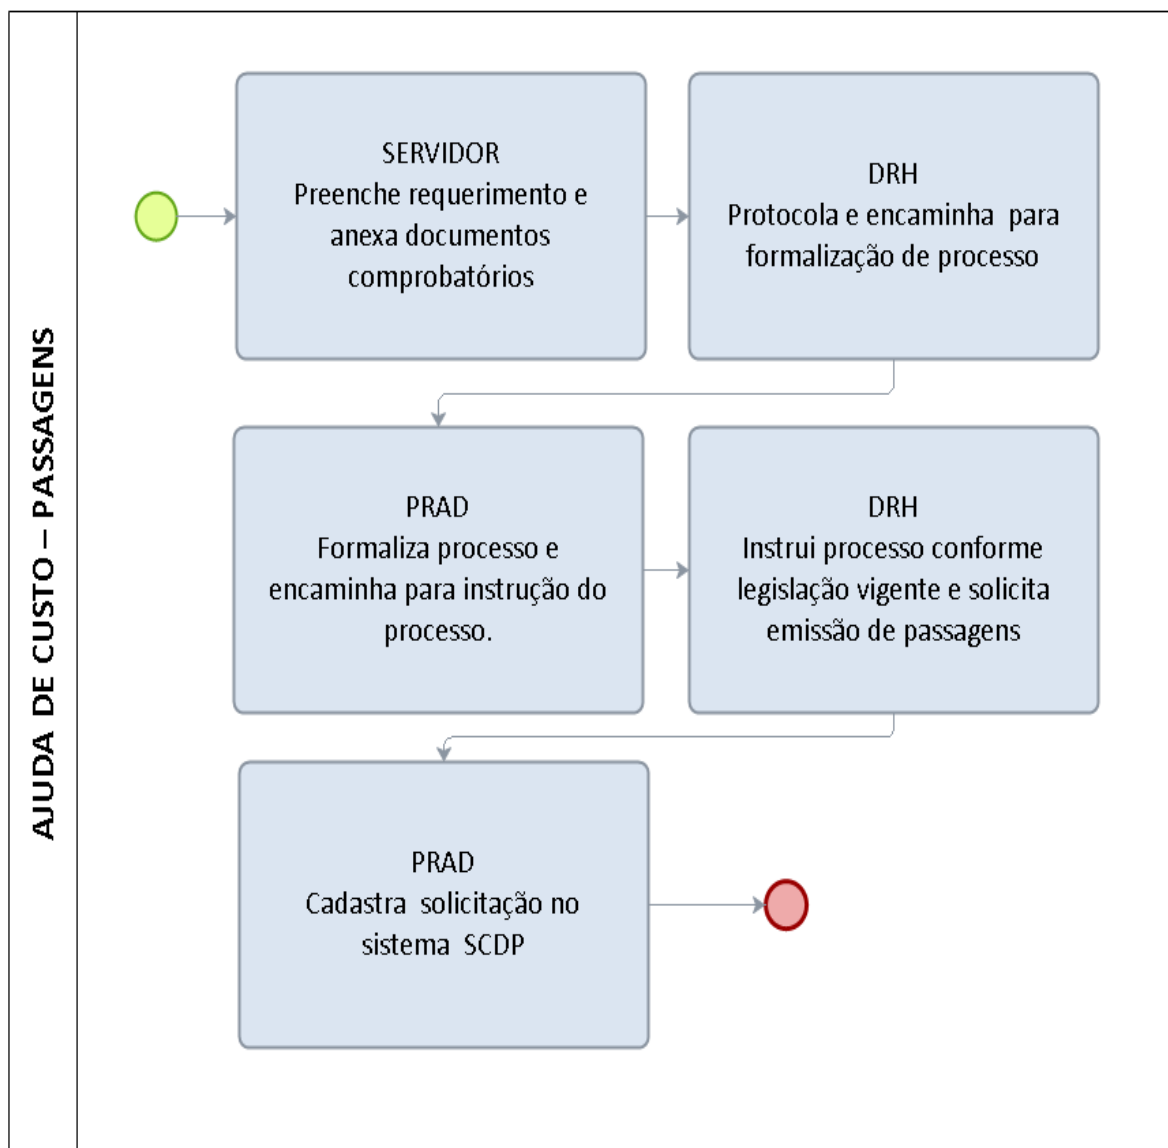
AJUDA DE CUSTO – PASSAGENS

SERVIDOR
Preenche requerimento e anexa documentos comprobatórios

DRH
Protocola e encaminha para formalização de processo

PRAD
Formaliza processo e encaminha para instrução do processo.

DRH
Instrui processo conforme legislação vigente e solicita emissão de passagens

PRAD
Cadastra solicitação no sistema SCDP